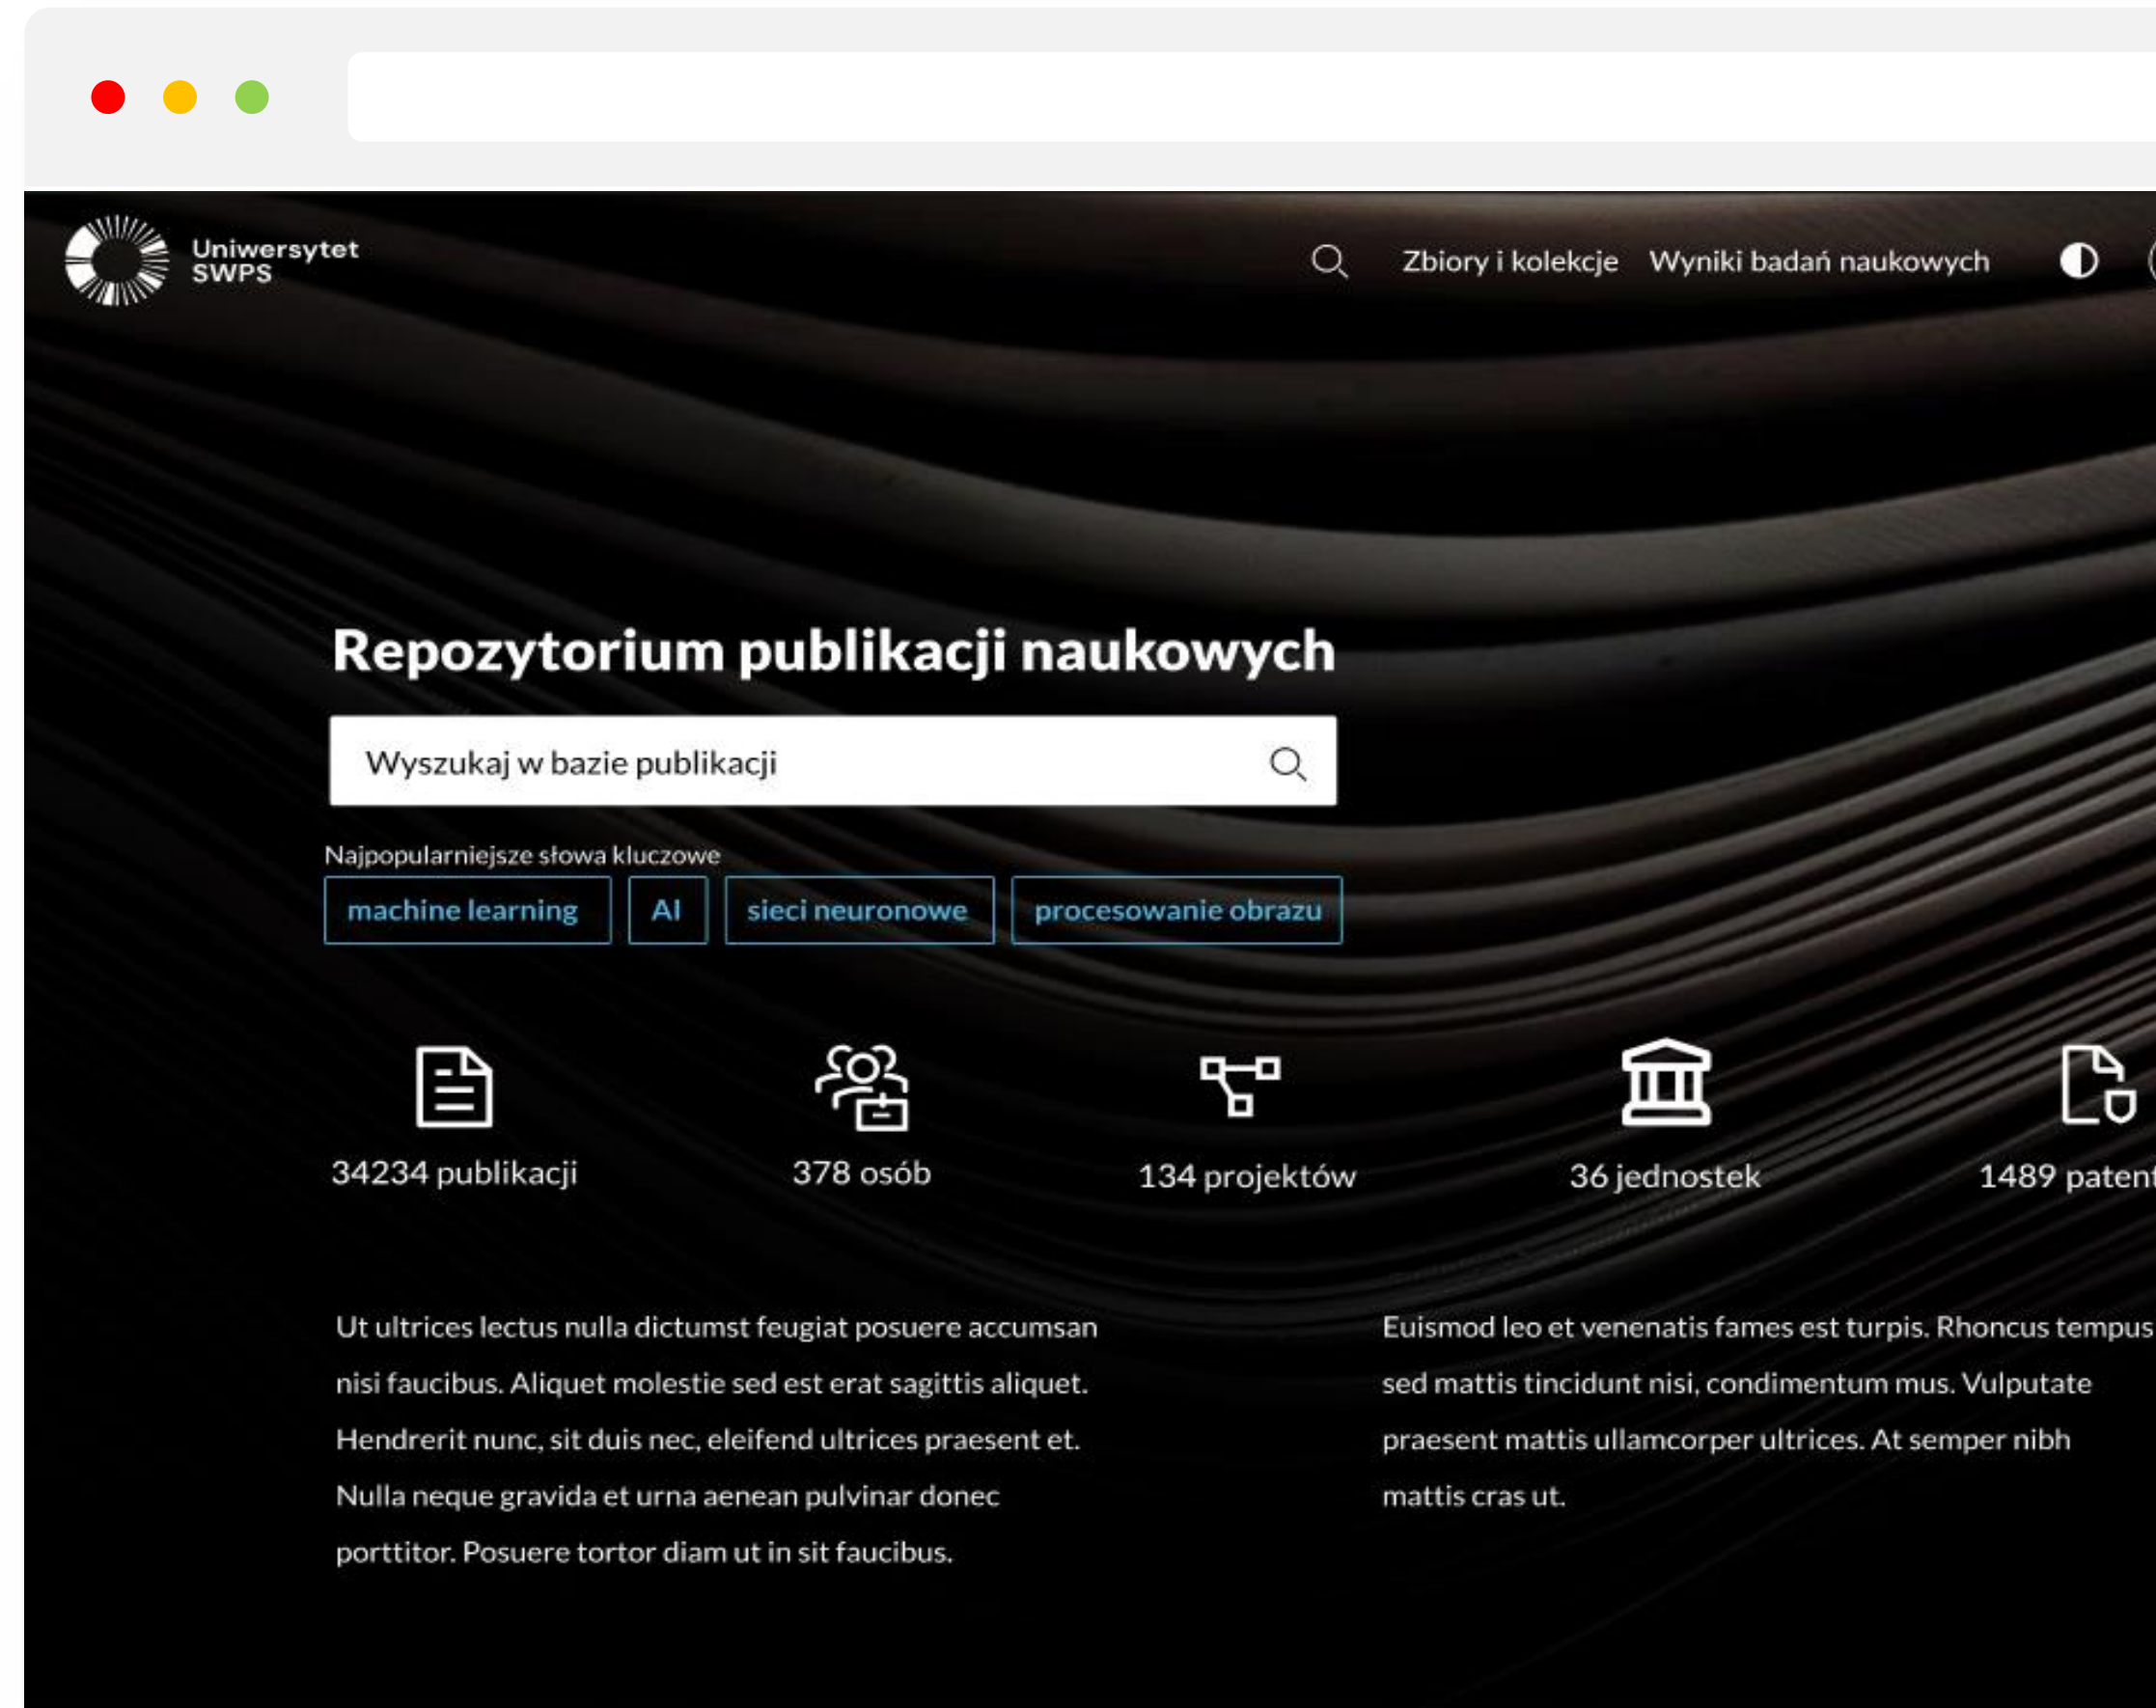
Uniwersytet SWPS

Zbiory i kolekcje Wyniki badań naukowych

Repozytorium publikacji naukowych

Wyszukaj w bazie publikacji

Najpopularniejsze słowa kluczowe

machine learning AI sieci neuronowe procesowanie obrazu

34234 publikacji

378 osób

134 projektów

36 jednostek

1489 paten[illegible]

Ut ultrices lectus nulla dictumst feugiat posuere accumsan nisi faucibus. Aliquet molestie sed est erat sagittis aliquet. Hendrerit nunc, sit duis nec, eleifend ultrices praesent et. Nulla neque gravida et urna aenean pulvinar donec porttitor. Posuere tortor diam ut in sit faucibus.

Euismod leo et venenatis fames est turpis. Rhoncus tempus sed mattis tincidunt nisi, condimentum mus. Vulputate praesent mattis ullamcorper ultrices. At semper nibh mattis cras ut.